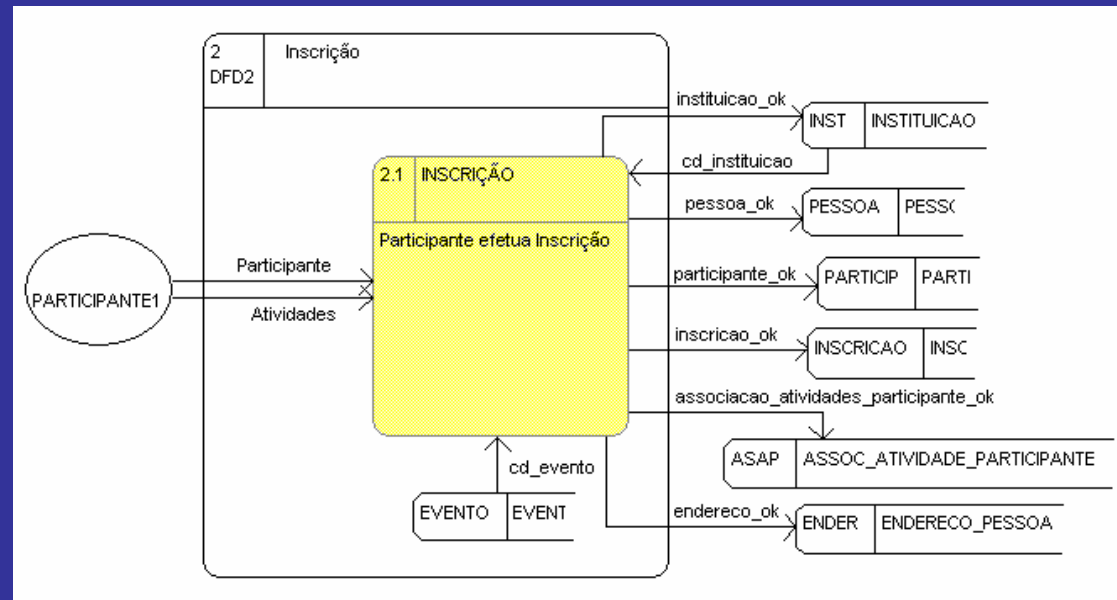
2
DFD2
Inscrição

instituicao_ok
INST
INSTITUICAO

cd_instituicao

2.1
INSCRIÇÃO

Participante efetua Inscrição

pessoa_ok
PESSOA
PESS(

PARTICIPANTE1
Participante
Atividades

participante_ok
PARTICIP
PARTI

inscricao_ok
INSCRICAO
INSC

associacao_atividades_participante_ok
ASAP
ASSOC_ATIVIDADE_PARTICIPANTE

cd_evento
EVENTO
EVENT

endereco_ok
ENDER
ENDERECO_PESSOA